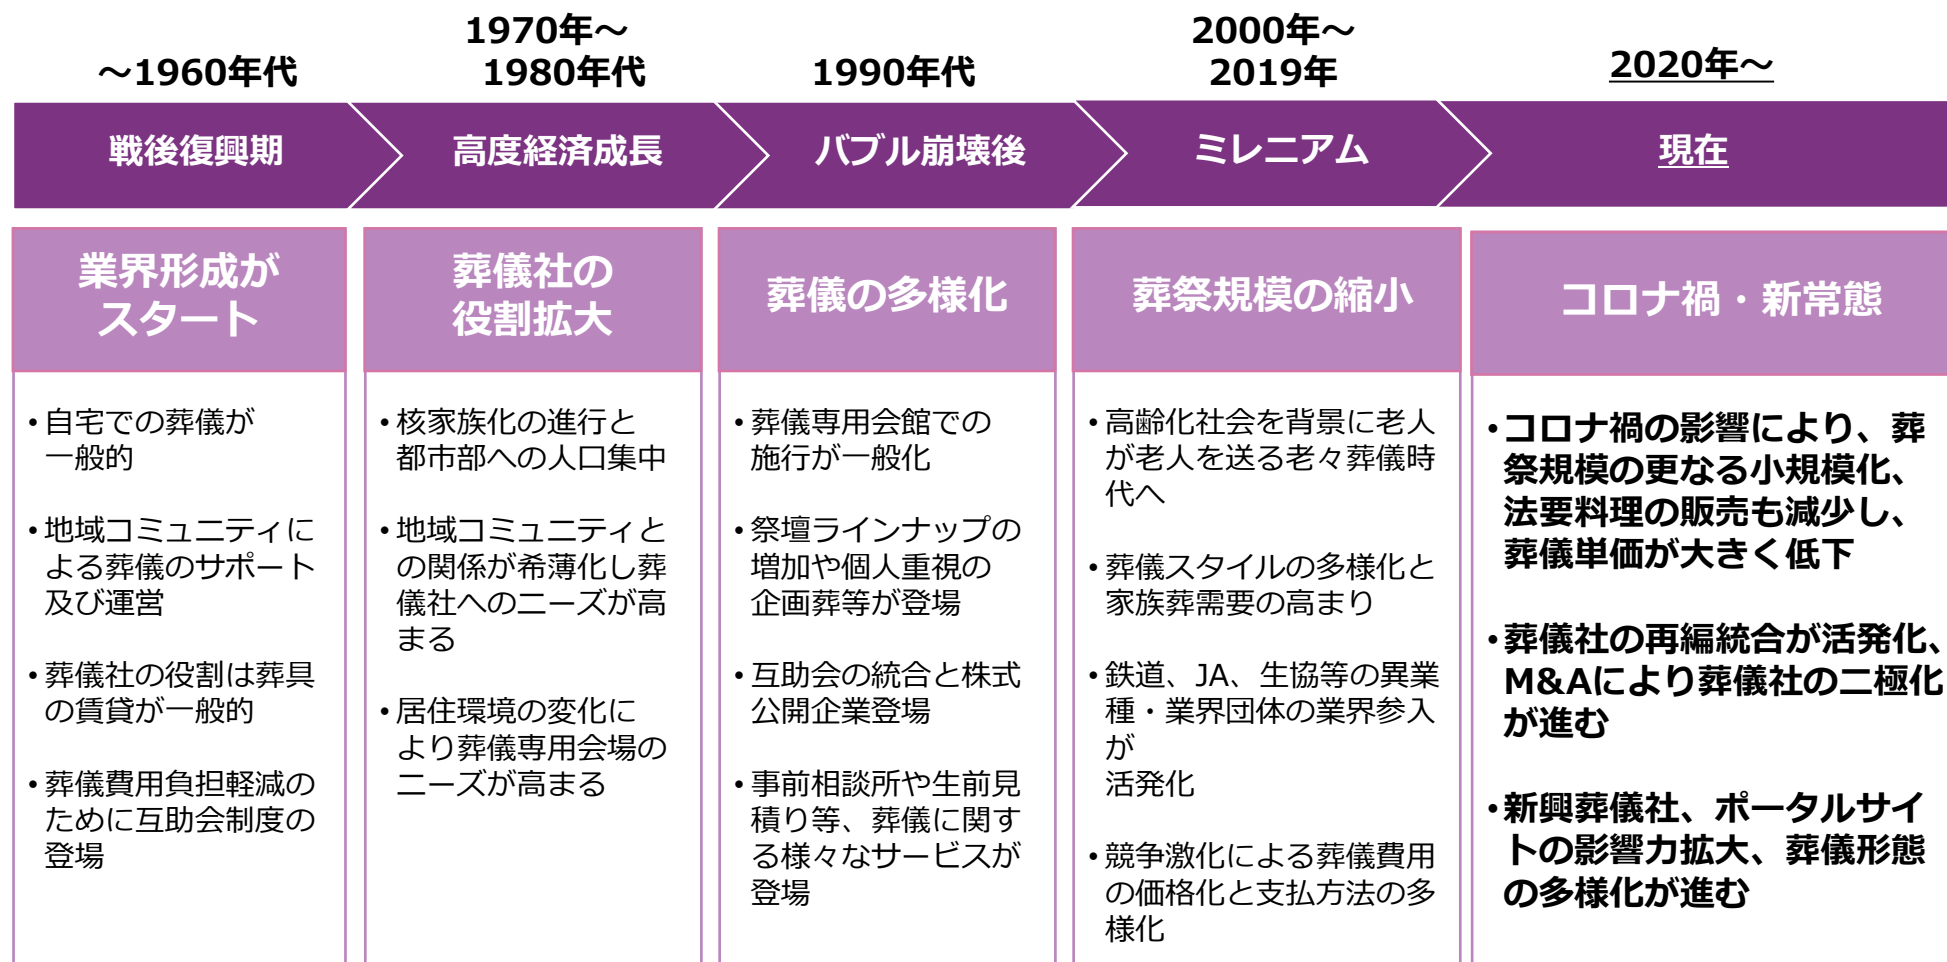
～1960年代

1970年～
1980年代

1990年代

2000年～
2019年

2020年～

戦後復興期

高度経済成長

バブル崩壊後

ミレニアム

現在

業界形成がスタート

・自宅での葬儀が一般的

・地域コミュニティによる葬儀のサポート及び運営

・葬儀社の役割は葬具の賃貸が一般的

・葬儀費用負担軽減のために互助会制度の登場

葬儀社の役割拡大

・核家族化の進行と都市部への人口集中

・地域コミュニティとの関係が希薄化し葬儀社へのニーズが高まる

・居住環境の変化により葬儀専用会場のニーズが高まる

葬儀の多様化

・葬儀専用会館での施行が一般化

・祭壇ラインナップの増加や個人重視の企画葬等が登場

・互助会の統合と株式公開企業登場

・事前相談所や生前見積り等、葬儀に関する様々なサービスが登場

葬祭規模の縮小

・高齢化社会を背景に老人が老人を送る老々葬儀時代へ

・葬儀スタイルの多様化と家族葬需要の高まり

・鉄道、JA、生協等の異業種・業界団体の業界参入が
活発化

・競争激化による葬儀費用の価格化と支払方法の多様化

コロナ禍・新常態

・コロナ禍の影響により、葬祭規模の更なる小規模化、法要料理の販売も減少し、葬儀単価が大きく低下

・葬儀社の再編統合が活発化、M&Aにより葬儀社の二極化が進む

・新興葬儀社、ポータルサイトの影響力拡大、葬儀形態の多様化が進む